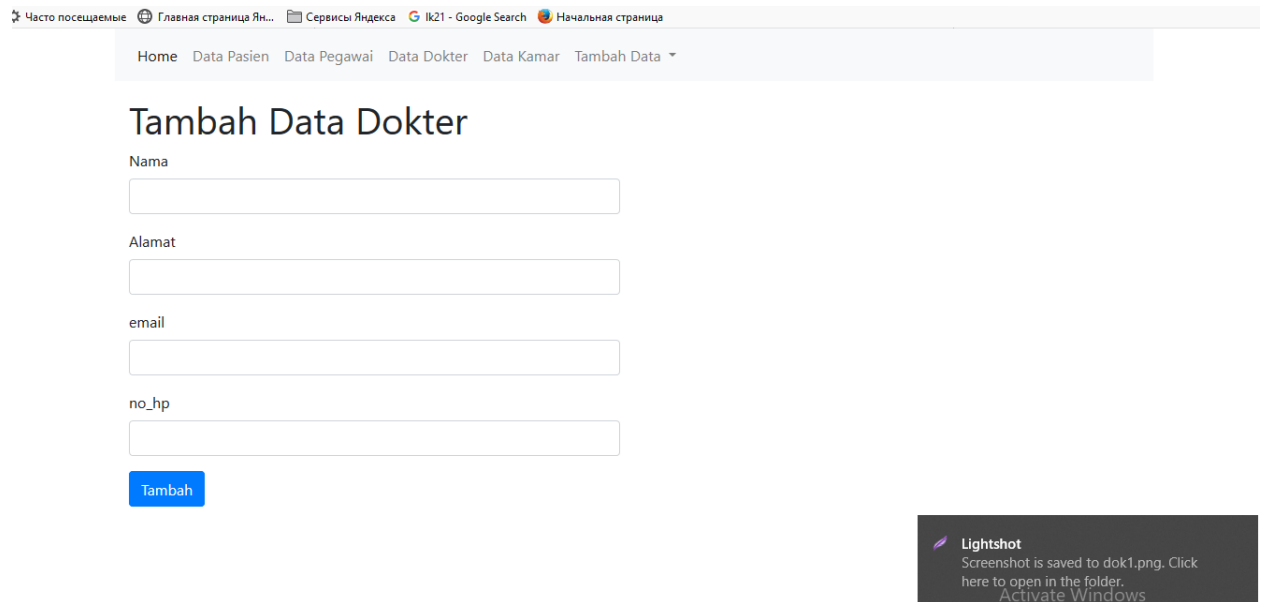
Часто посещаемые Главная страница Ян... Сервисы Яндекса lk21 - Google Search Начальная страница

Home Data Pasien Data Pegawai Data Dokter Data Kamar Tambah Data

Tambah Data Dokter

Nama

Alamat

email

no_hp

Tambah

Lightshot
Screenshot is saved to dok1.png. Click here to open in the folder.

Activate Windows